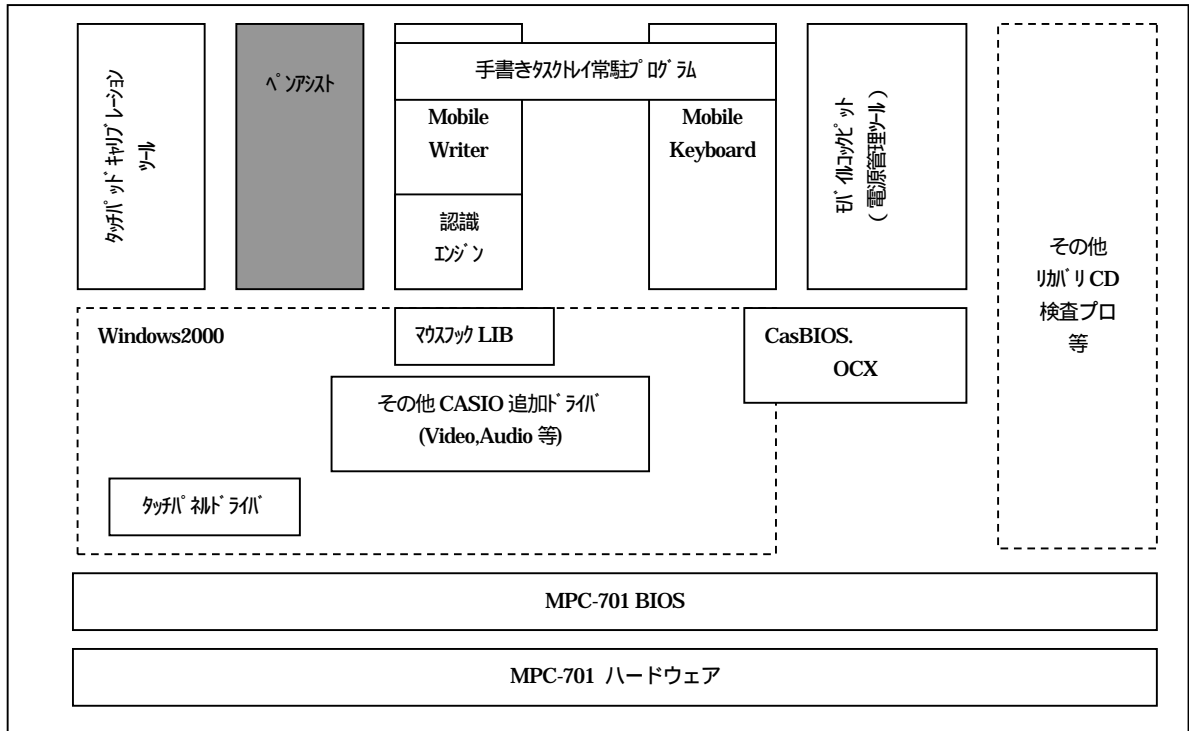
ﾀｯﾁﾊﾟｯﾄﾞｷｬﾘﾌﾞﾚｰｼｮﾝ ﾂｰﾙ

ﾍﾟﾝｱｼｽﾄ

手書きﾀｽｸﾄﾚｲ常駐ﾌﾟﾛｸﾞﾗﾑ

Mobile Writer

認識 ｴﾝｼﾞﾝ

Mobile Keyboard

ﾓﾊﾞｲﾙｺｯｸﾋﾟｯﾄ （電源管理ﾂｰﾙ）

その他 ﾘｶﾊﾞﾘCD 検査プロ 等

Windows2000

ﾏｳｽﾌｯｸ LIB

CasBIOS. OCX

その他 CASIO 追加ﾄﾞﾗｲﾊﾞ (Video,Audio 等)

ﾀｯﾁﾊﾟﾈﾙﾄﾞﾗｲﾊﾞ

MPC-701 BIOS

MPC-701 ハードウェア